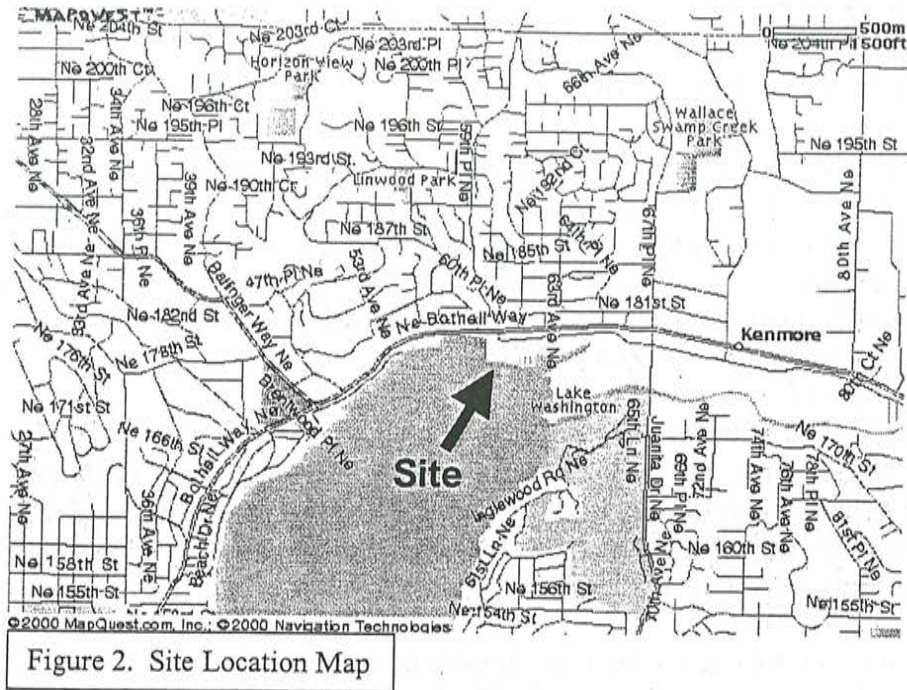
MAPQUEST
Ne 204th St
Ne 203rd Ct
Ne 203rd Pl
0 500m
500ft
Ne 204th Pl
Ne 200th Ct
Horizon View Park
Ne 200th Pl
66th Ave Ne
Ne 196th Ct
Ne 195th Pl
Ne 196th St
55th Pl Ne
Wallace Swamp Creek Park
Ne 195th St
28th Ave Ne
34th Ave Ne
32nd Ave Ne
Ne 193rd St
Ne 190th Ct
39th Ave Ne
Linwood Park
Ne 192nd Ct
Ne 187th St
Ne 185th St
64th Pl Ne
67th Pl Ne
80th Ave Ne
36th Pl Ne
Ballinger Way Ne
47th Pl Ne
53rd Ave Ne
60th Pl Ne
63rd Ave Ne
Ne 181st St
33rd Ave Ne
Ne 182nd St
Ne Bothell Way
Kenmore
Ne 176th St
Ne 178th St
80th Ct Ne
Brentwood Pl Ne
Ne 171st St
Lake Washington
Ne 166th St
Bothell Way Ne
65th Ln Ne
72nd Ave Ne
74th Ave Ne
Ne 170th St
27th Ave Ne
Site
Inglewood Rd Ne
Juanita Dr Ne
69th Pl Ne
76th Pl Ne
78th Ave Ne
81st Pl Ne
36th Ave Ne
Beach Dr Ne
Ne 158th St
Ne 155th St
61st Ln Ne
70th Ave Ne
Ne 160th St
Ne 156th St
Ne 154th St
Ne 155th St
©2000 MapQuest.com, Inc.; ©2000 Navigation Technologies
Figure 2. Site Location Map